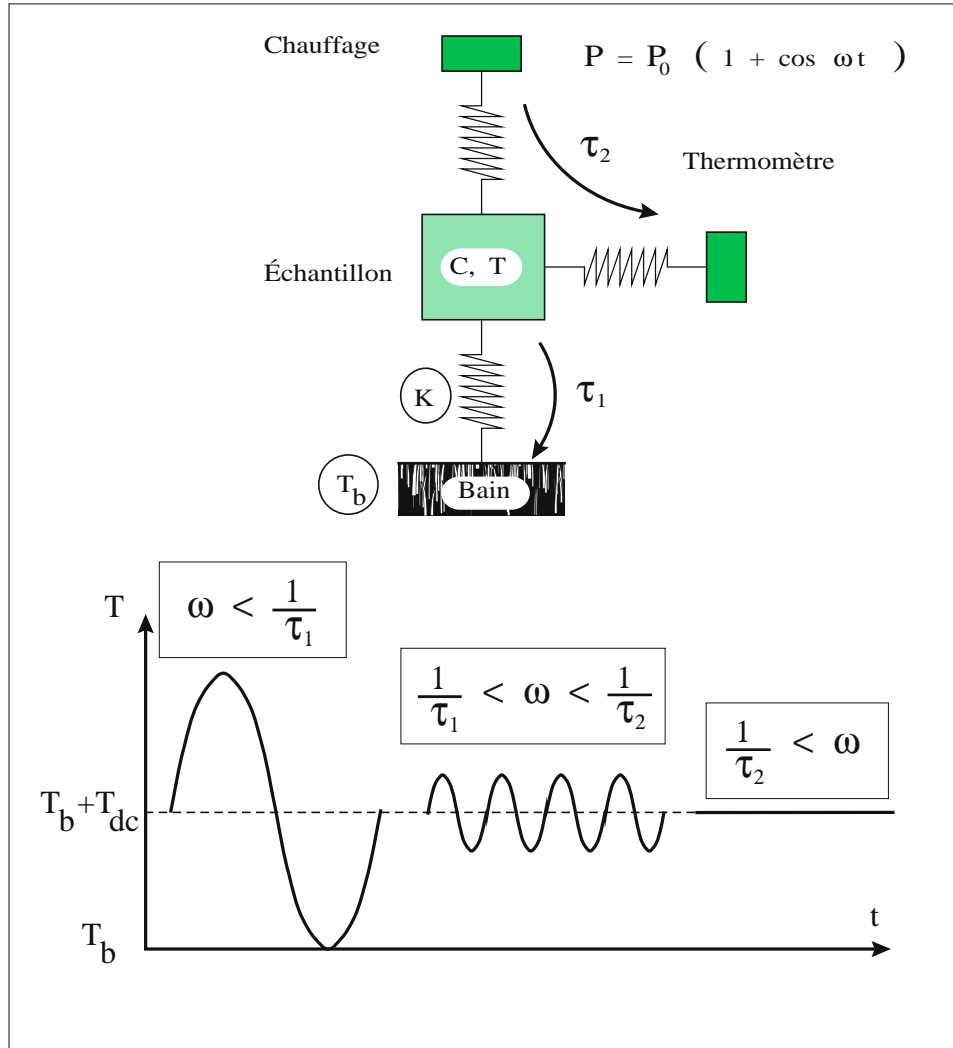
Chauffage

$P = P_0 \ ( 1 + \cos \omega t )$

$\tau_2$

Thermomètre

Échantillon

C, T

K

$\tau_1$

$T_b$

Bain

T

$\omega < \frac{1}{\tau_1}$

$\frac{1}{\tau_1} < \omega < \frac{1}{\tau_2}$

$\frac{1}{\tau_2} < \omega$

$T_b + T_{dc}$

$T_b$

t